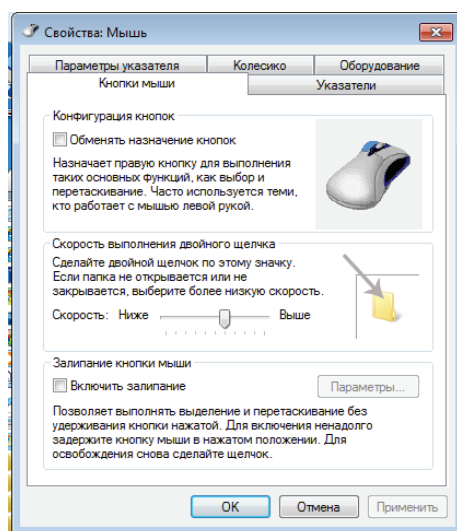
Свойства: Мышь

Параметры указателя
Колесико
Оборудование
Кнопки мыши
Указатели

Конфигурация кнопок

Обменять назначение кнопок

Назначает правую кнопку для выполнения таких основных функций, как выбор и перетаскивание. Часто используется теми, кто работает с мышью левой рукой.

Скорость выполнения двойного щелчка

Сделайте двойной щелчок по этому значку. Если папка не открывается или не закрывается, выберите более низкую скорость.

Скорость: Ниже Выше

Залипание кнопки мыши

Включить залипание

Параметры...

Позволяет выполнять выделение и перетаскивание без удерживания кнопки нажатой. Для включения ненадолго задержите кнопку мыши в нажатом положении. Для освобождения снова сделайте щелчок.

OK
Отмена
Применить